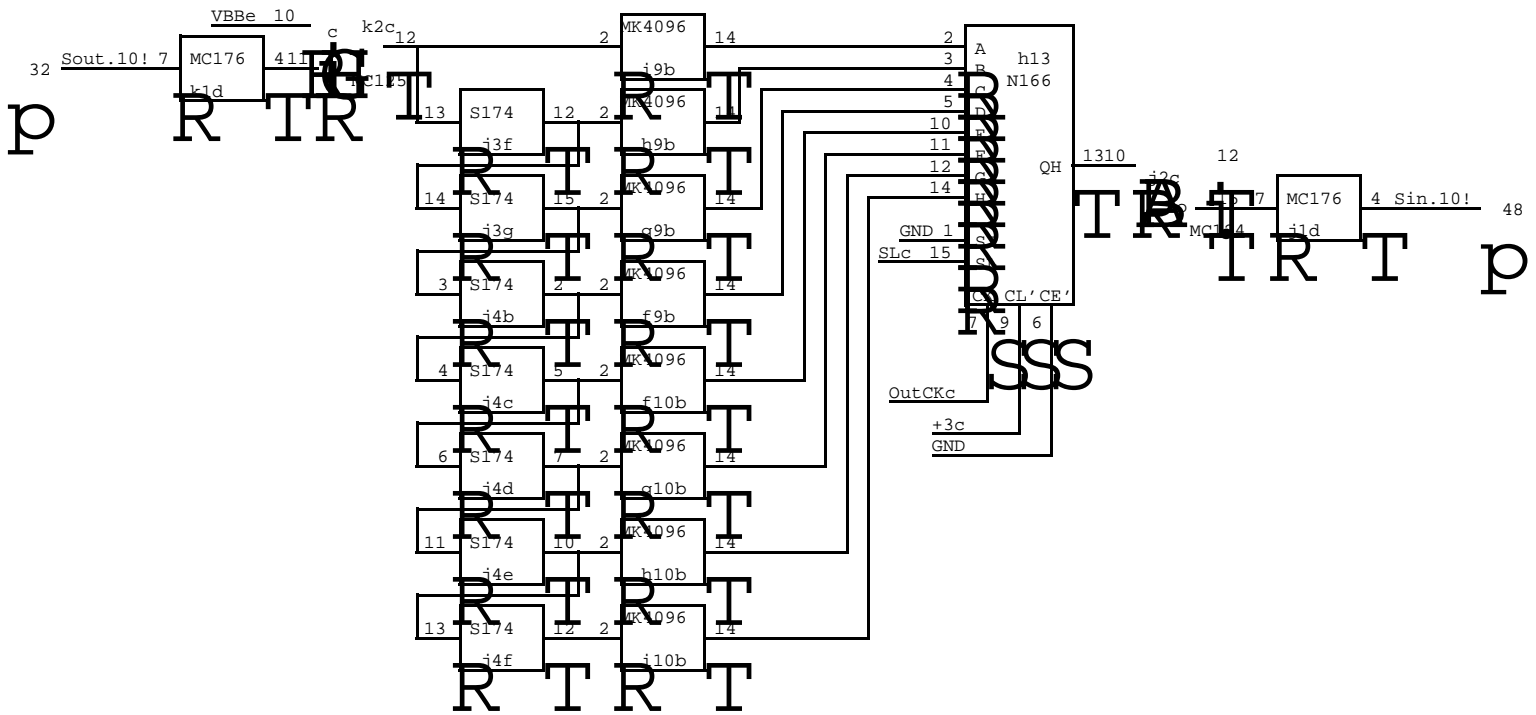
VBBe 10

32 Sout.10! 7 MC176 k1d 4 11

c k2c 12 MC10125 13

2 MK4096 i9b 14

S174 j3f 12 2 MK4096 h9b 11

14 S174 j3g 15 2 MK4096 g9b 14

3 S174 j4b 2 2 MK4096 f9b 14

4 S174 j4c 5 2 MK4096 f10b 14

6 S174 j4d 7 2 MK4096 g10b 14

11 S174 j4e 10 2 MK4096 h10b 14

13 S174 j4f 12 2 MK4096 i10b 14

2 A 3 B 4 C 5 D 10 E 11 F 12 G 14 H h13 N166 QH 1310

GND 1 S SLc 15 S CK CL'CE' 7 9 6

OutCKc

+3c

GND

i2c 12 MC10124 15 7 MC176 j1d 4 Sin.10! 48

p R T R T R T R T R T R T R T R T R T R T R T R T R T R T R T R T R T R T R T R T R T R T R T R T R R R R R R R R S S S T R A T R T p